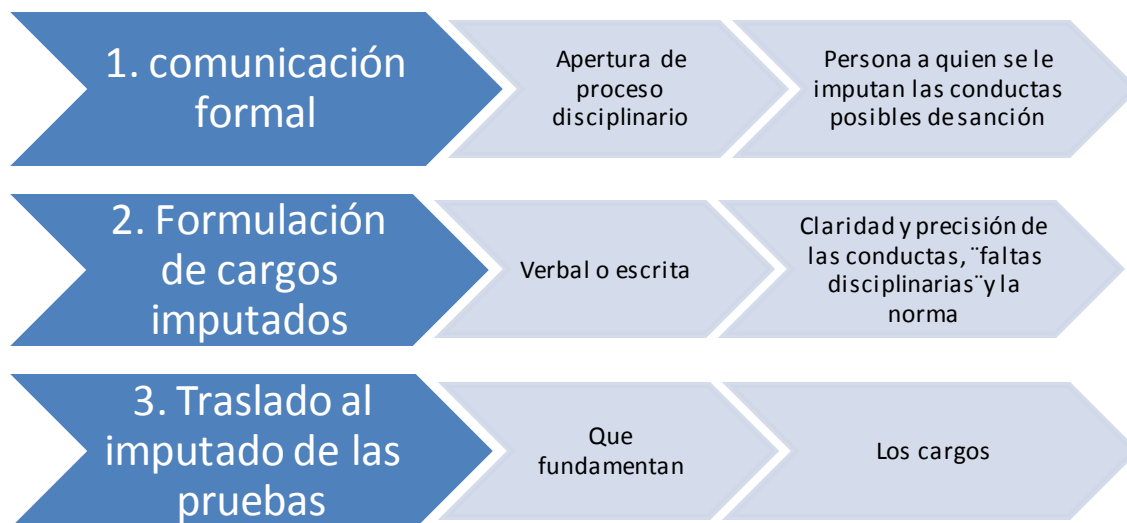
1. comunicación formal

Apertura de proceso disciplinario

Persona a quien se le imputan las conductas posibles de sanción

2. Formulación de cargos imputados

Verbal o escrita

Claridad y precisión de las conductas, ¨faltas disciplinarias¨ y la norma

3. Traslado al imputado de las pruebas

Que fundamentan

Los cargos